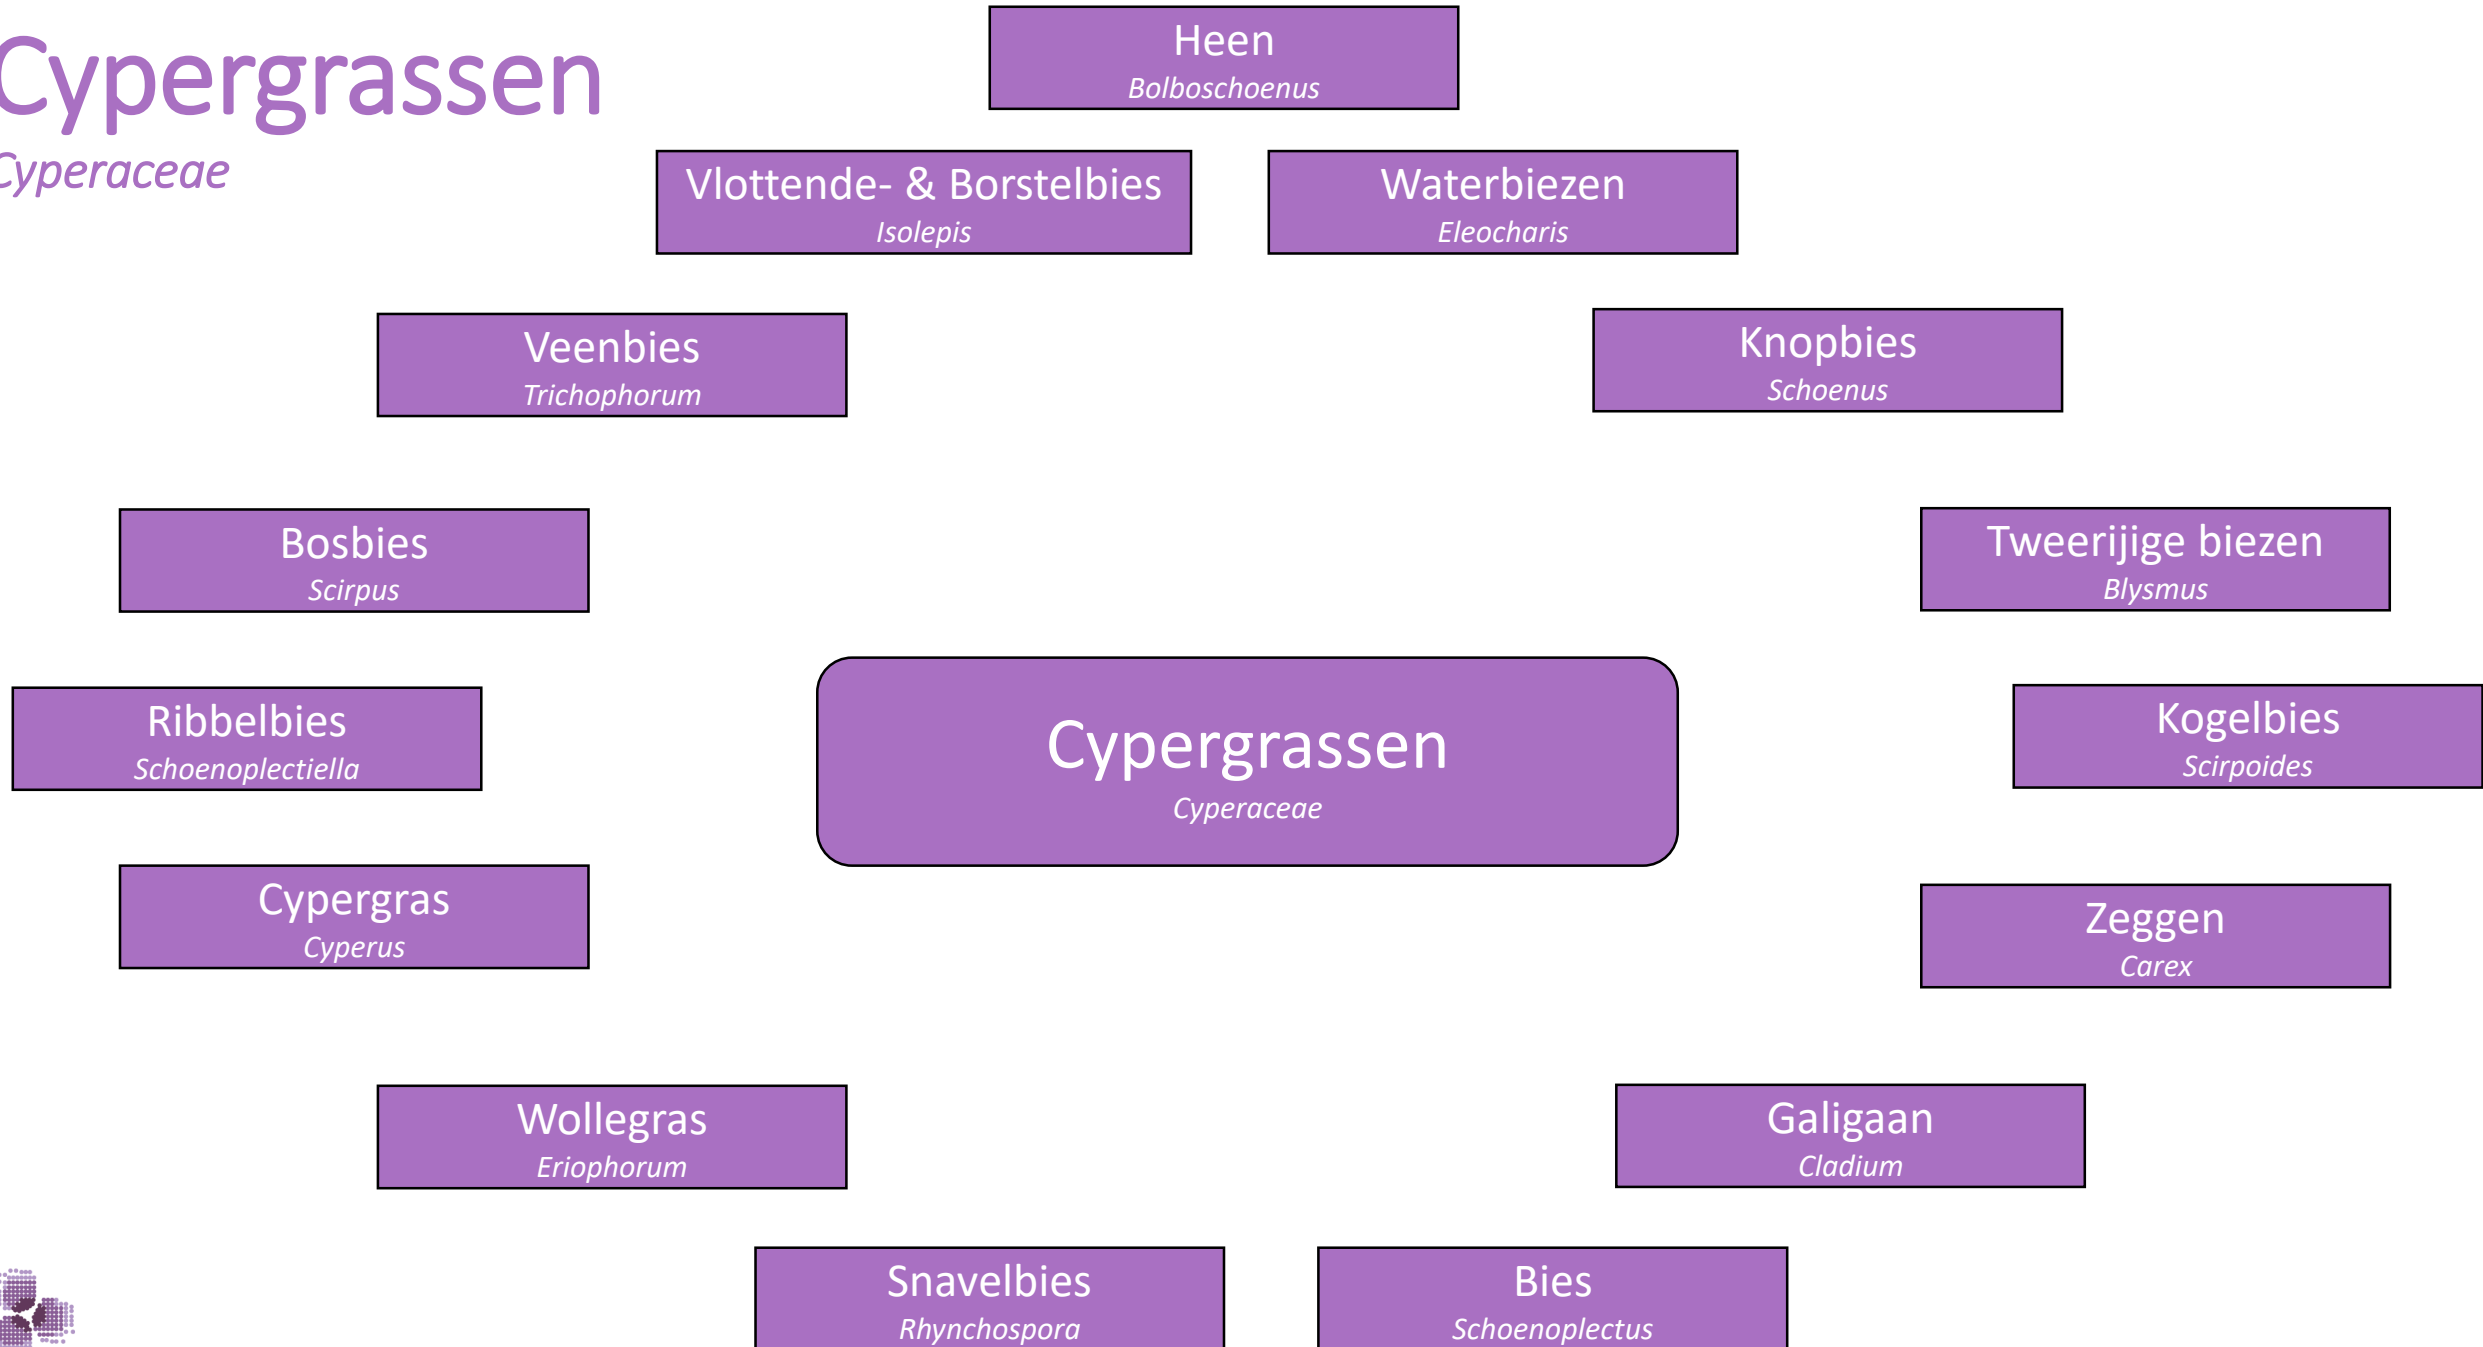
Cypergrassen
Cyperaceae

Heen
Bolboschoenus

Vlottende- & Borstelbies
Isolepis

Waterbiezen
Eleocharis

Veenbies
Trichophorum

Knopbies
Schoenus

Bosbies
Scirpus

Tweerijige biezen
Blysmus

Ribbelbies
Schoenoplectiella

Cypergrassen
Cyperaceae

Kogelbies
Scirpoides

Cypergras
Cyperus

Zeggen
Carex

Wollegras
Eriophorum

Galigaan
Cladium

Snavelbies
Rhynchospora

Bies
Schoenoplectus